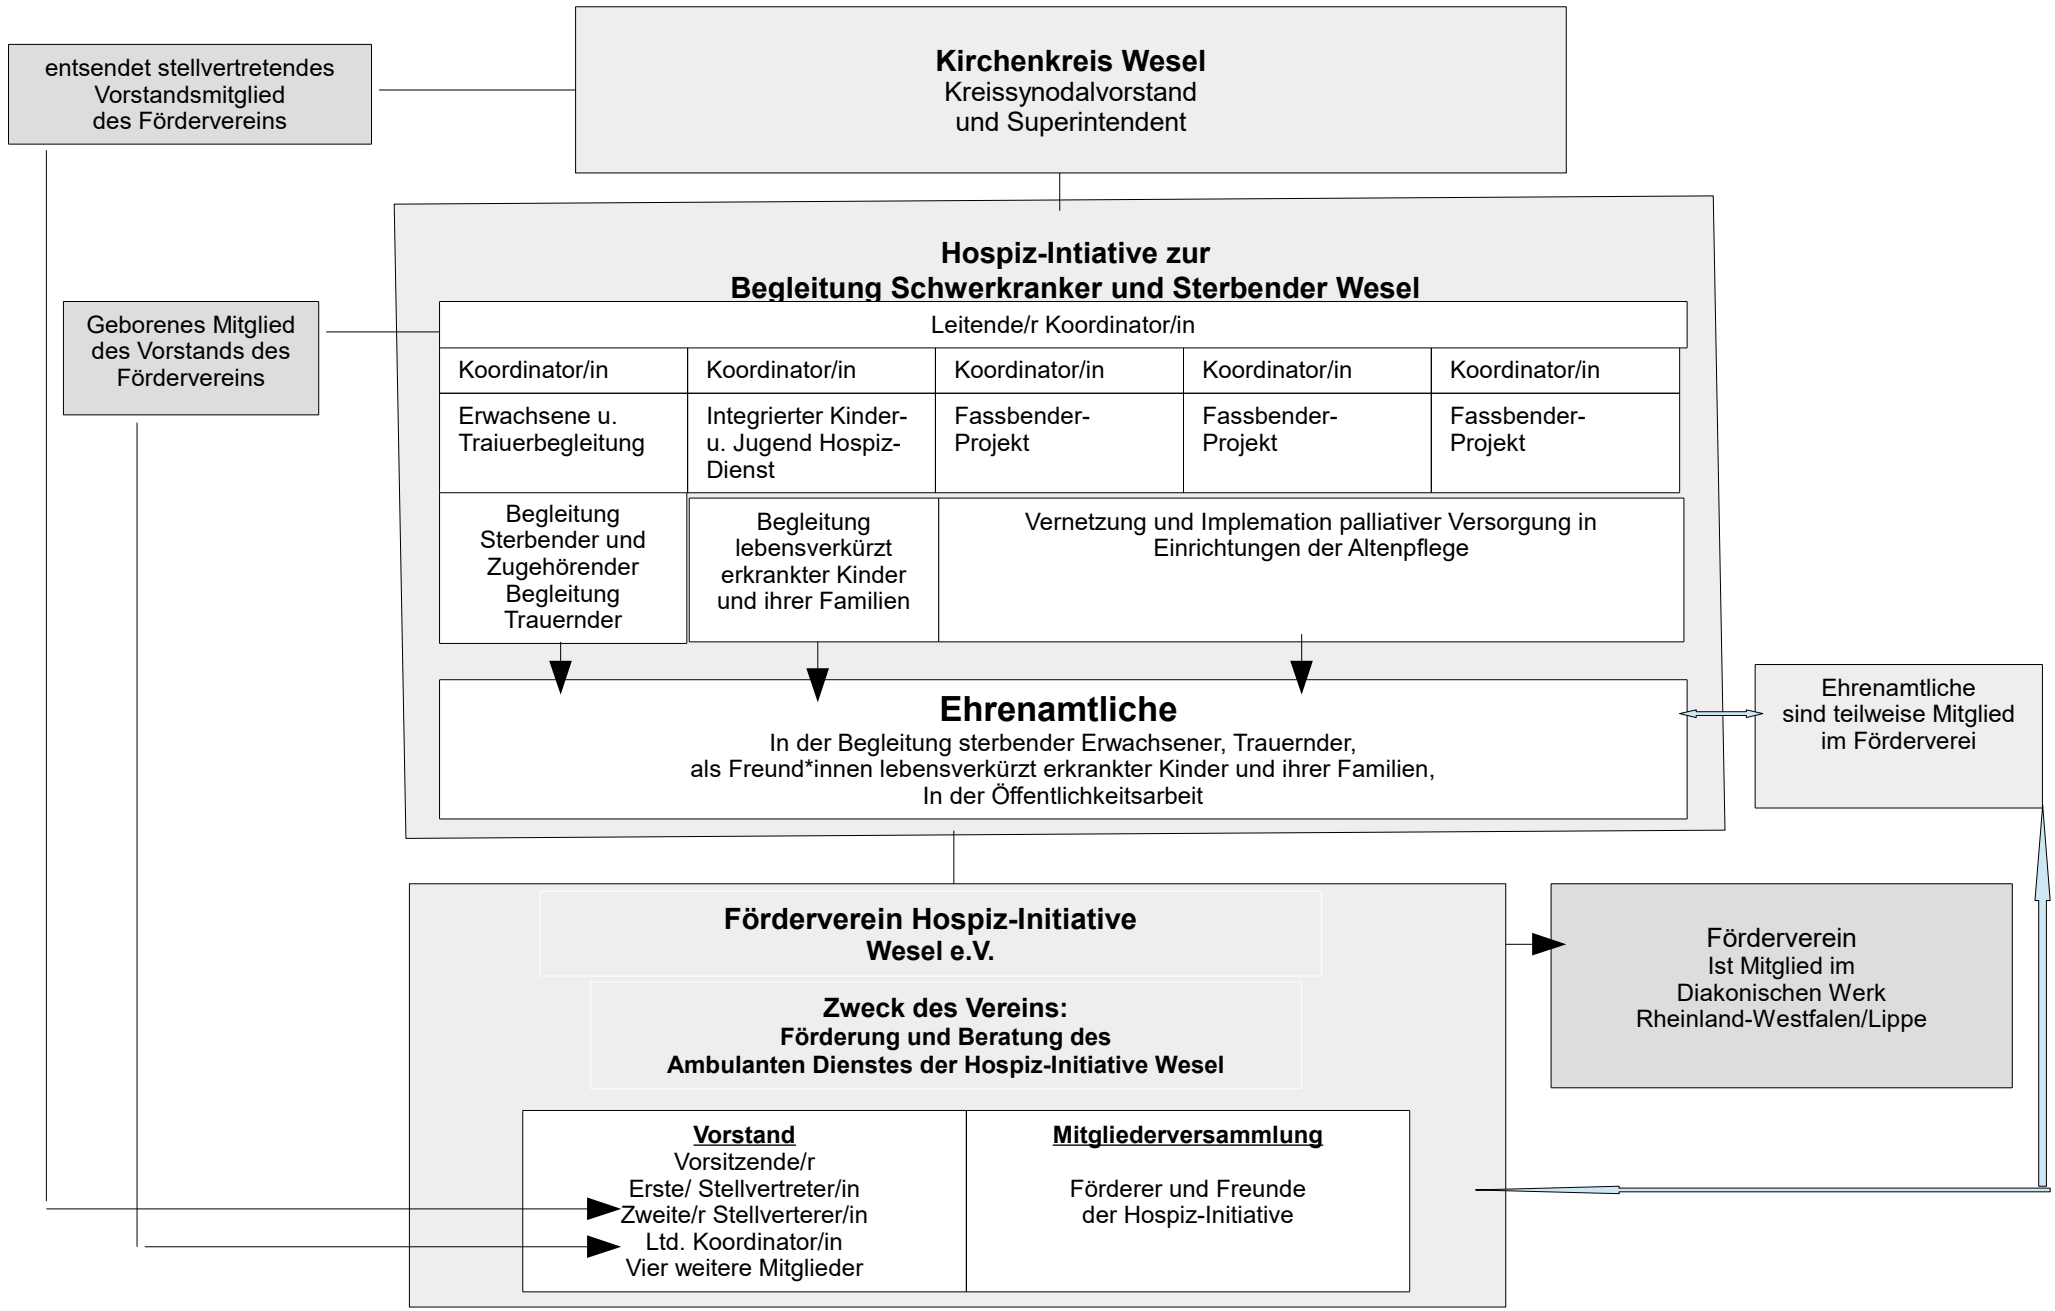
**Kirchenkreis Wesel**
Kreissynodalvorstand
und Superintendent

entsendet stellvertretendes Vorstandsmitglied des Fördervereins

**Hospiz-Intiative zur**
**Begleitung Schwerkranker und Sterbender Wesel**

Geborenes Mitglied des Vorstands des Fördervereins

Leitende/r Koordinator/in

| Koordinator/in | Koordinator/in | Koordinator/in | Koordinator/in | Koordinator/in |
|---|---|---|---|---|
| Erwachsene u. Traiuerbegleitung | Integrierter Kinder- u. Jugend Hospiz-Dienst | Fassbender-Projekt | Fassbender-Projekt | Fassbender-Projekt |

Begleitung Sterbender und Zugehörender Begleitung Trauernder

Begleitung lebensverkürzt erkrankter Kinder und ihrer Familien

Vernetzung und Implemation palliativer Versorgung in Einrichtungen der Altenpflege

**Ehrenamtliche**
In der Begleitung sterbender Erwachsener, Trauernder,
als Freund*innen lebensverkürzt erkrankter Kinder und ihrer Familien,
In der Öffentlichkeitsarbeit

Ehrenamtliche sind teilweise Mitglied im Förderverei

**Förderverein Hospiz-Initiative**
**Wesel e.V.**

**Zweck des Vereins:**
**Förderung und Beratung des**
**Ambulanten Dienstes der Hospiz-Initiative Wesel**

Förderverein
Ist Mitglied im
Diakonischen Werk
Rheinland-Westfalen/Lippe

**Vorstand**
Vorsitzende/r
Erste/ Stellvertreter/in
Zweite/r Stellverterer/in
Ltd. Koordinator/in
Vier weitere Mitglieder

**Mitgliederversammlung**
Förderer und Freunde
der Hospiz-Initiative